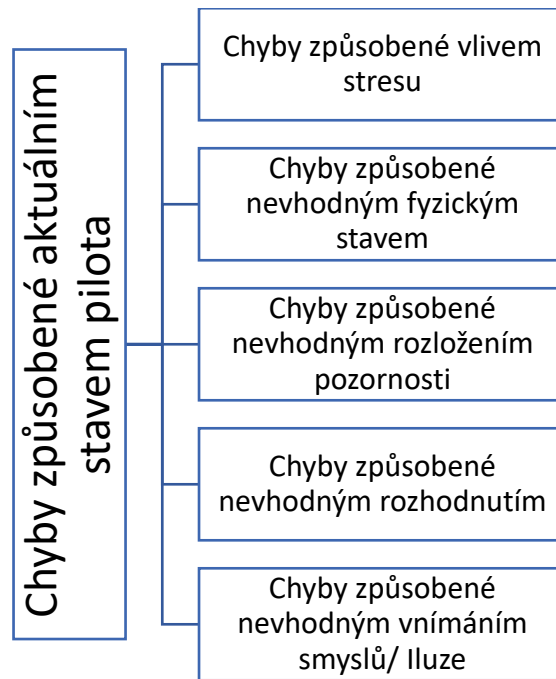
Chyby způsobené aktuálním stavem pilota

Chyby způsobené vlivem stresu

Chyby způsobené nevhodným fyzickým stavem

Chyby způsobené nevhodným rozložením pozornosti

Chyby způsobené nevhodným rozhodnutím

Chyby způsobené nevhodným vnímáním smyslů/ Iluze